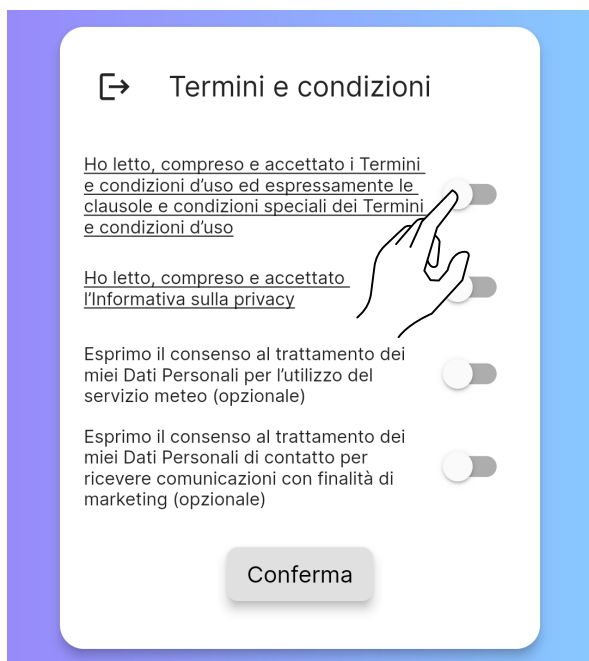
Termini e condizioni

Ho letto, compreso e accettato i Termini e condizioni d'uso ed espressamente le clausole e condizioni speciali dei Termini e condizioni d'uso

Ho letto, compreso e accettato l'Informativa sulla privacy

Esprimo il consenso al trattamento dei miei Dati Personali per l'utilizzo del servizio meteo (opzionale)

Esprimo il consenso al trattamento dei miei Dati Personali di contatto per ricevere comunicazioni con finalità di marketing (opzionale)

Conferma